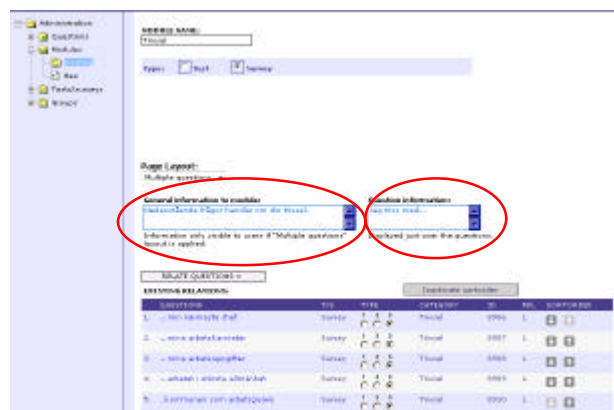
Administration
Questions
Modules
Trivsel
Nav
Tasksurveys
Groups

MODULE NAME:
Trivsel

Type: Test Survey

Page Layout:
Multiple questions

General information to module:
Nedenstående frågor handlar om din trivsel.
Information only visible to users if "Multiple questions" layout is applied.

Question information:
Jag trivs med...
Displayed just over the questions.

RELATE QUESTIONS >

EXISTING RELATIONS:

Deactivate sortorder

| QUESTION | TYP | TYPE | CATEGORY | ID | REL | SORTORDER |
|---|---|---|---|---|---|---|
| 1. ...min närmaste chef | Survey | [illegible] | Trivsel | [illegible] | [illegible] | |
| 2. ...mina arbetskamrater | Survey | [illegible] | Trivsel | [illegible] | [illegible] | |
| 3. ...mina arbetsuppgifter | Survey | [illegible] | Trivsel | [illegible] | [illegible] | |
| 4. ...arbetet i stimla allmänhet | Survey | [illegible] | Trivsel | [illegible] | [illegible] | |
| 5. ...kontakten och arbetsplatsen | Survey | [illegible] | Trivsel | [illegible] | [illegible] | |